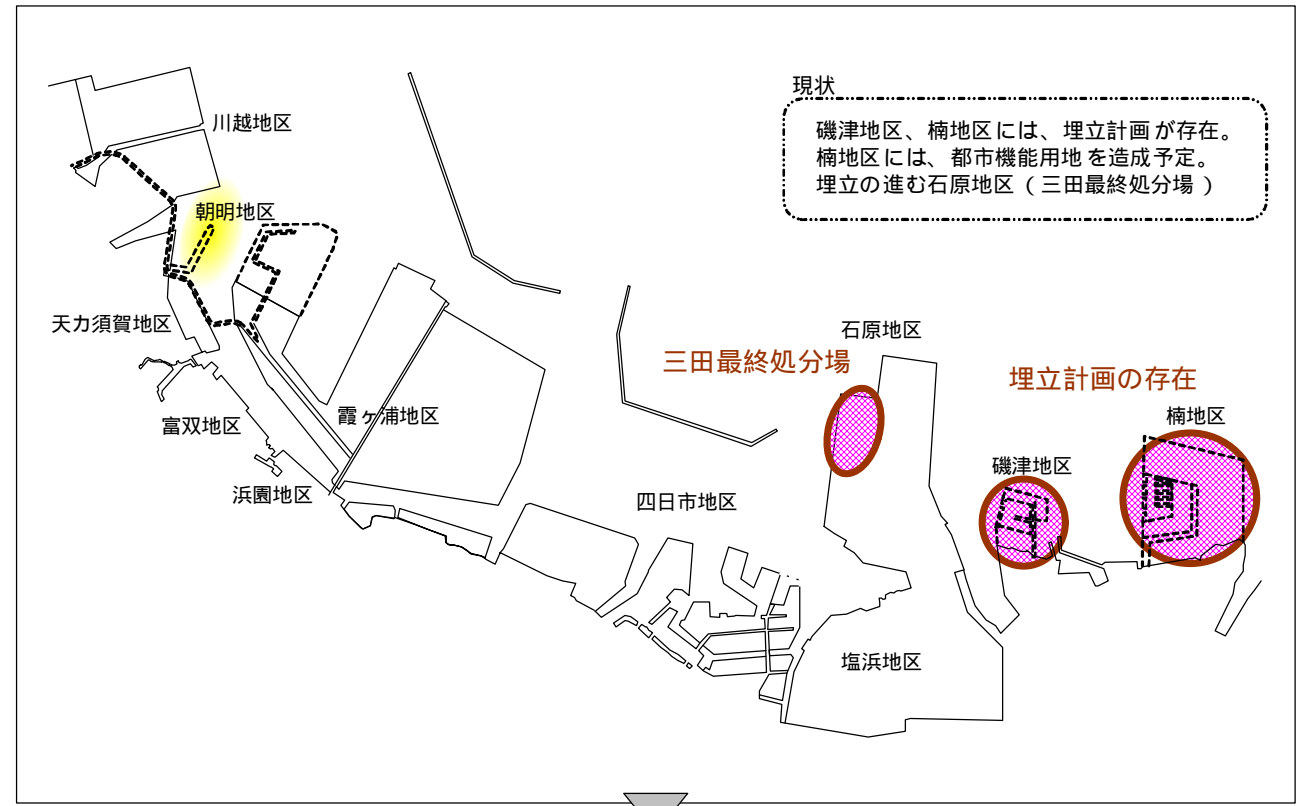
現状

磯津地区、楠地区には、埋立計画が存在。
楠地区には、都市機能用地を造成予定。
埋立の進む石原地区（三田最終処分場）

川越地区

朝明地区

天カ須賀地区

富双地区

浜園地区

霞ヶ浦地区

四日市地区

石原地区

三田最終処分場

埋立計画の存在

楠地区

磯津地区

塩浜地区